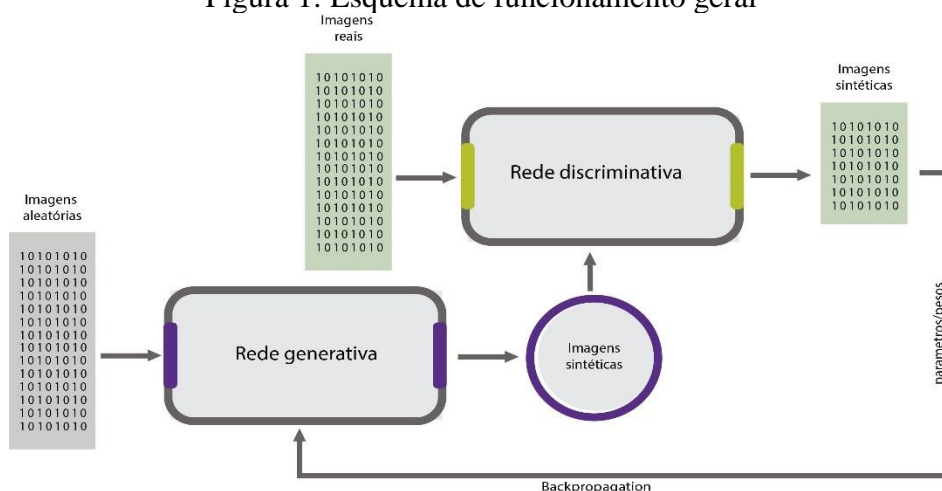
Figura 1: Esquema de funcionamento geral

Imagens reais

10101010
10101010
10101010
10101010
10101010
10101010
10101010
10101010
10101010
10101010
10101010
10101010
10101010
10101010

Rede discriminativa

Imagens sintéticas

10101010
10101010
10101010
10101010
10101010
10101010
10101010

Imagens aleatórias

10101010
10101010
10101010
10101010
10101010
10101010
10101010
10101010
10101010
10101010
10101010
10101010
10101010
10101010
10101010
10101010

Rede generativa

Imagens sintéticas

parametros/pesos

Backpropagation